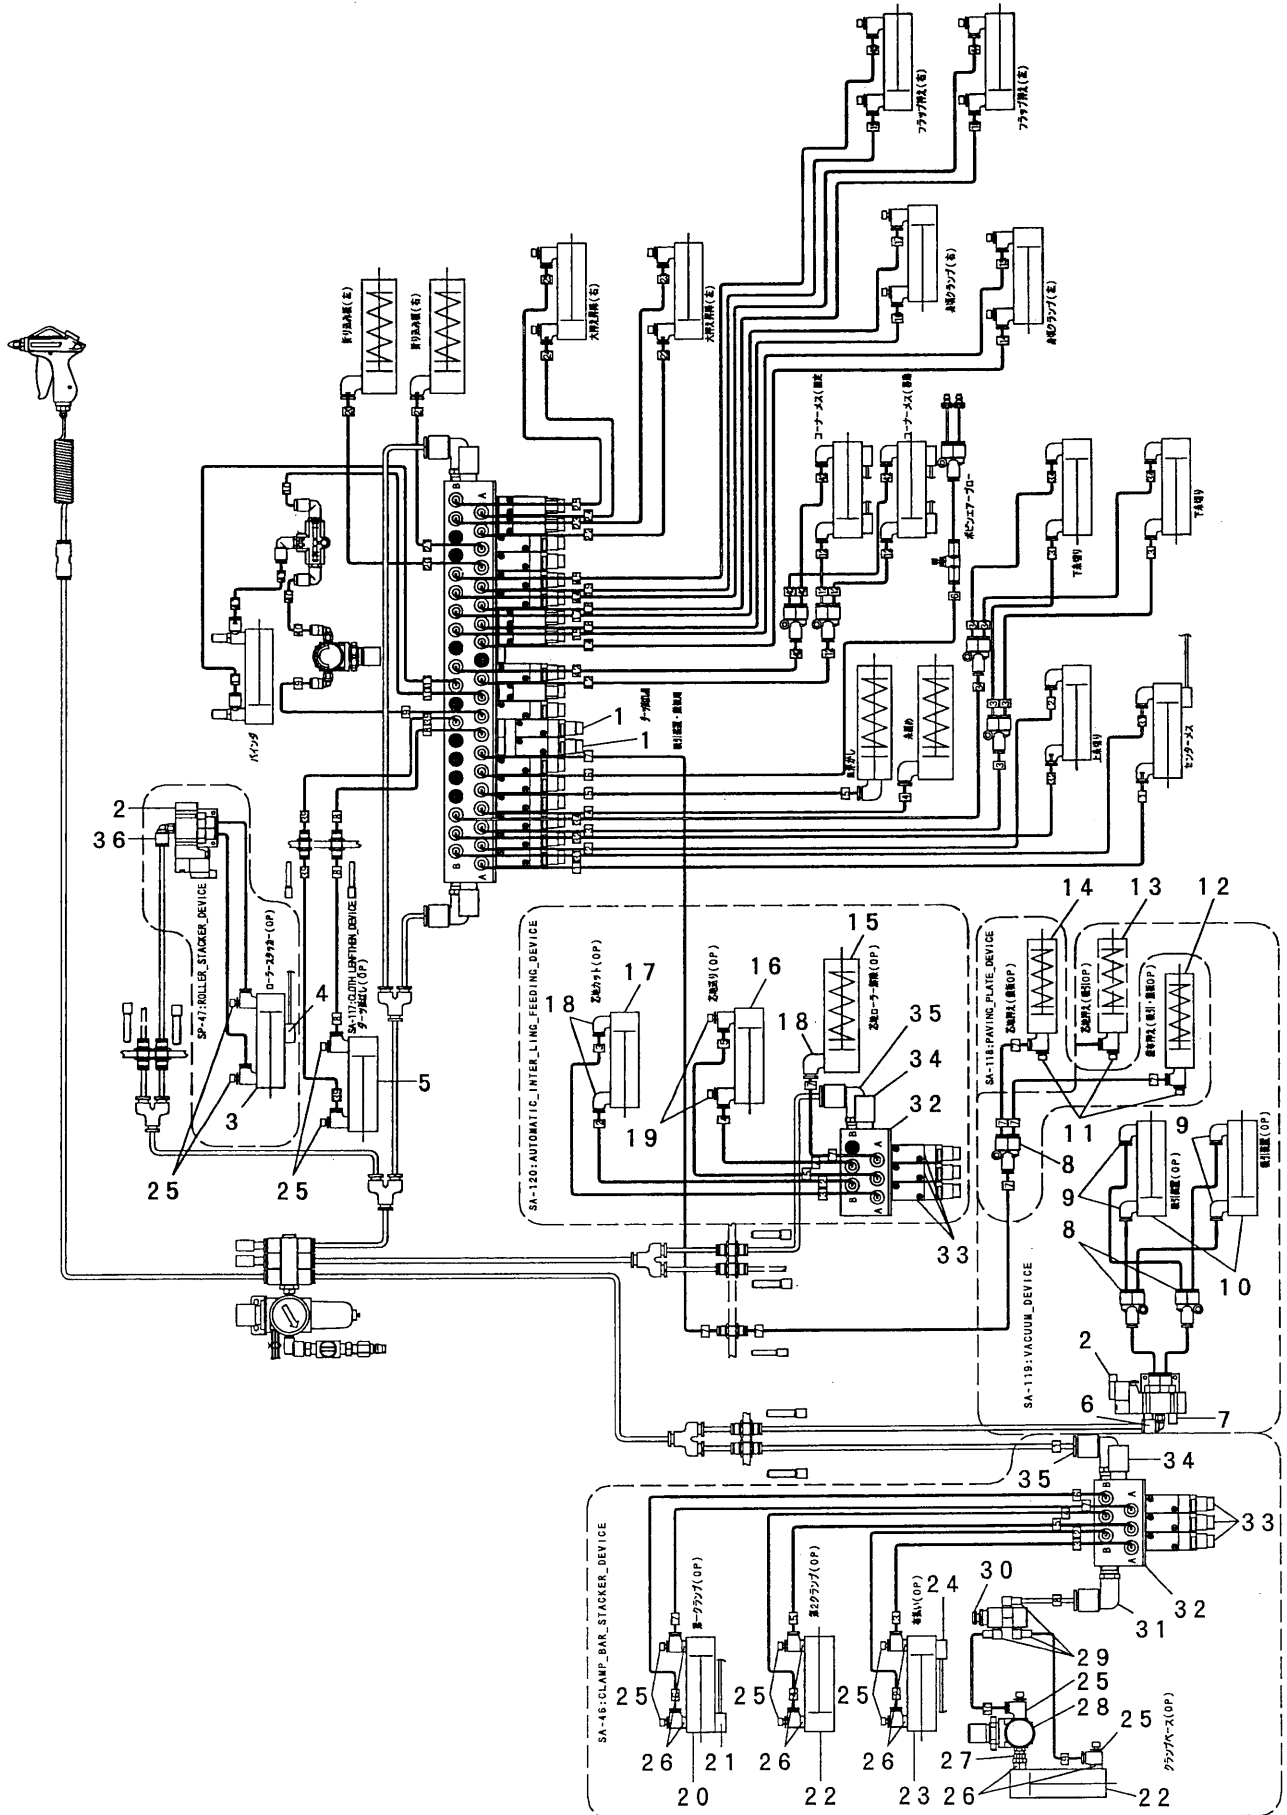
フラップ押え(右)
フラップ押え(左)
身頃クランプ(右)
身頃クランプ(左)
大押え昇降(右)
大押え昇降(左)
折り込み板(右)
折り込み板(左)
コーナーメス(前側)
コーナーメス(後側)
ボビンエアーブロー
T字切り
T字切り
上糸切り
センターメス
生地押し
糸案内
テープ切断
吸引装置・吸着用
バインダ
A
B
1
1
2
36
SP-47:ROLLER_STACKER_DEVICE
ローラースタッカー(OP)
4
3
SA-117:CLOTH_LENGTHEN_DEVICE
ダーツ伸ばし(OP)
5
25
25
SA-120:AUTOMATIC_INTER_LING_FEEDING_DEVICE
芯カット(OP)
17
18
芯送り(OP)
16
19
15
芯地ローラー駆動(OP)
18
35
34
32
A
B
B
A
33
SA-118:PAVING_PLATE_DEVICE
14
13
12
芯地押え(前側OP)
芯地押え(後側OP)
芯地押え(前側・後側OP)
11
8
9
9
吸引装置(OP)
吸引装置(OP)
8
10
SA-119:VACUUM_DEVICE
2
6
7
35
34
33
32
SA-46:CLAMP_BAR_STACKER_DEVICE
第1クランプ(OP)
第2クランプ(OP)
布払い(OP)
24
30
31
29
25
28
27
26
25
クランプベース(OP)
25
25
25
26
26
26
20
21
22
23
22
A
B
B
A